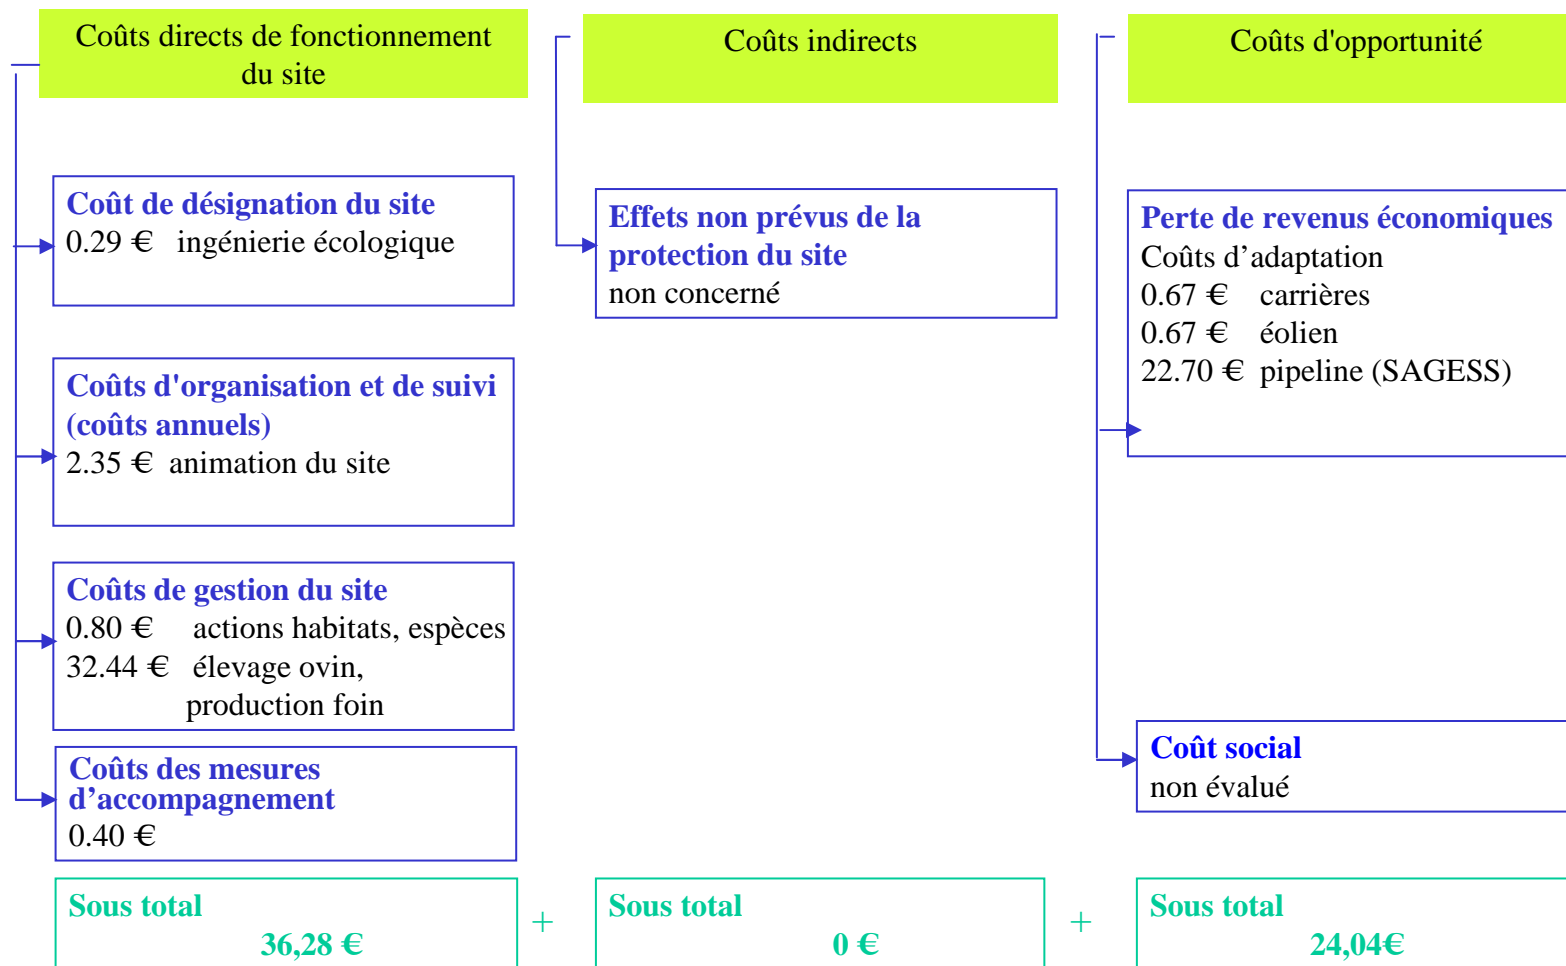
Coûts directs de fonctionnement du site

Coûts indirects

Coûts d'opportunité

Coût de désignation du site
0.29 € ingénierie écologique

Effets non prévus de la protection du site
non concerné

Perte de revenus économiques
Coûts d’adaptation
0.67 € carrières
0.67 € éolien
22.70 € pipeline (SAGESS)

Coûts d'organisation et de suivi (coûts annuels)
2.35 € animation du site

Coûts de gestion du site
0.80 € actions habitats, espèces
32.44 € élevage ovin, production foin

Coûts des mesures d’accompagnement
0.40 €

Coût social
non évalué

Sous total
36,28 €

+

Sous total
0 €

+

Sous total
24,04€